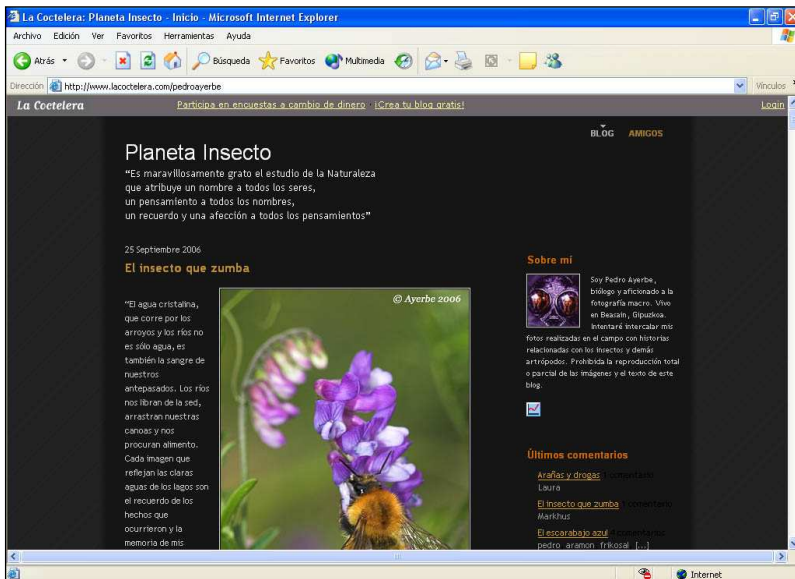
La Coctelera: Planeta Insecto - Inicio - Microsoft Internet Explorer

Archivo Edición Ver Favoritos Herramientas Ayuda

Atrás Búsqueda Favoritos Multimedia

Dirección http://www.lacoctelera.com/pedroayerbe

Vínculos

La Coctelera Participa en encuestas a cambio de dinero ¡Crea tu blog gratis! Login

BLOG AMIGOS

Planeta Insecto

“Es maravillosamente grato el estudio de la Naturaleza que atribuye un nombre a todos los seres, un pensamiento a todos los nombres, un recuerdo y una afección a todos los pensamientos”

25 Septiembre 2006

El insecto que zumba

“El agua cristalina, que corre por los arroyos y los ríos no es sólo agua, es también la sangre de nuestros antepasados. Los ríos nos libran de la sed, arrastran nuestras canoas y nos procuran alimento. Cada imagen que reflejan las claras aguas de los lagos son el recuerdo de los hechos que ocurrieron y la memoria de mis

© Ayerbe 2006

Sobre mí

Soy Pedro Ayerbe, biólogo y aficionado a la fotografía macro. Vivo en Beasain, Gipuzkoa. Intentaré intercalar mis fotos realizadas en el campo con historias relacionadas con los insectos y demás artrópodos. Prohibida la reproducción total o parcial de las imágenes y el texto de este blog.

Últimos comentarios

Arañas y drogas 1 comentario
Laura

El insecto que zumba 1 comentario
Markhus

El escarabajo azul 1 comentario
pedro aramon frikosal [...]

Internet